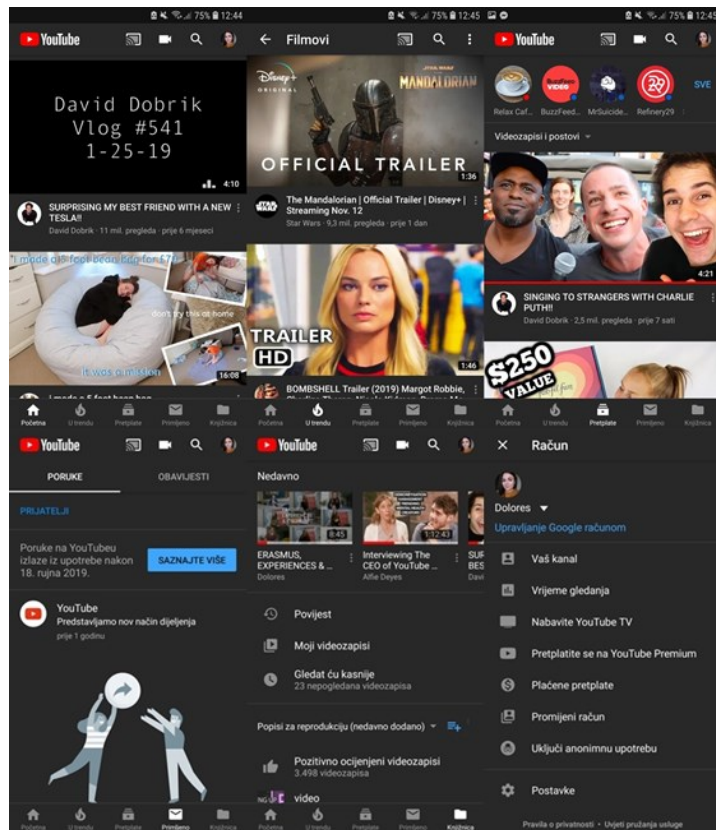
75% 12:44

YouTube

David Dobrik
Vlog #541
1-25-19

4:10

SURPRISING MY BEST FRIEND WITH A NEW TESLA!!
David Dobrik · 11 mil. pregleda · prije 6 mjeseci

I made a 5 foot bean bag for $70

don't try this at home

it was a mission

16:08

I made a 5 foot bean bag

Početna U trendu Pretplate Primljeno Knjižnica

75% 12:45

Filmovi

DISNEY+ ORIGINAL
STAR WARS
THE MANDALORIAN
OFFICIAL TRAILER
1:36

The Mandalorian | Official Trailer | Disney+ | Streaming Nov. 12
Star Wars · 9,3 mil. pregleda · prije 1 dan

TRAILER HD
1:46

BOMBSHELL Trailer (2019) Margot Robbie,

Početna U trendu Pretplate Primljeno Knjižnica

75% 12:45

YouTube

Relax Caf... BuzzFeed... MrSuicide... Refinery29 SVE

Videozapisi i postovi

4:21

SINGING TO STRANGERS WITH CHARLIE PUTH!!
David Dobrik · 2,5 mil. pregleda · prije 7 sati

$250 VALUE

Početna U trendu Pretplate Primljeno Knjižnica

YouTube

PORUKE OBAVIJESTI

PRIJATELJI

Poruke na YouTubeu izlaze iz upotrebe nakon 18. rujna 2019.

SAZNAJTE VIŠE

YouTube
Predstavljamo nov način dijeljenja
prije 1 godinu

Početna U trendu Pretplate Primljeno Knjižnica

YouTube

Nedavno

8:45
ERASMUS, EXPERIENCES & ...
Dolores

1:12:43
Interviewing The CEO of YouTube ...
Alfie Deyes

SUR BES Davi

Povijest

Moji videozapisi

Gledat ću kasnije
23 nepogledana videozapisa

Popisi za reprodukciju (nedavno dodano)

Pozitivno ocijenjeni videozapisi
3.498 videozapisa

video

Početna U trendu Pretplate Primljeno Knjižnica

Račun

Dolores
Upravljanje Google računom

Vaš kanal

Vrijeme gledanja

Nabavite YouTube TV

Pretplatite se na YouTube Premium

Plaćene pretplate

Promijeni račun

Uključi anonimnu upotrebu

Postavke

Pravila o privatnosti • Uvjeti pružanja usluge